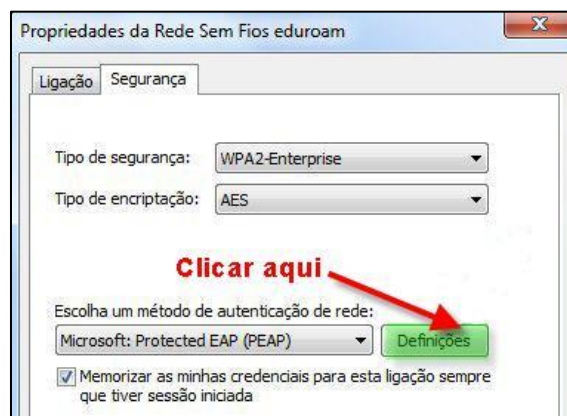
Propriedades da Rede Sem Fios eduroam

X

Ligação Segurança

Tipo de segurança: WPA2-Enterprise

Tipo de encriptação: AES

Clicar aqui

Escolha um método de autenticação de rede:

Microsoft: Protected EAP (PEAP)

Definições

Memorizar as minhas credenciais para esta ligação sempre que tiver sessão iniciada